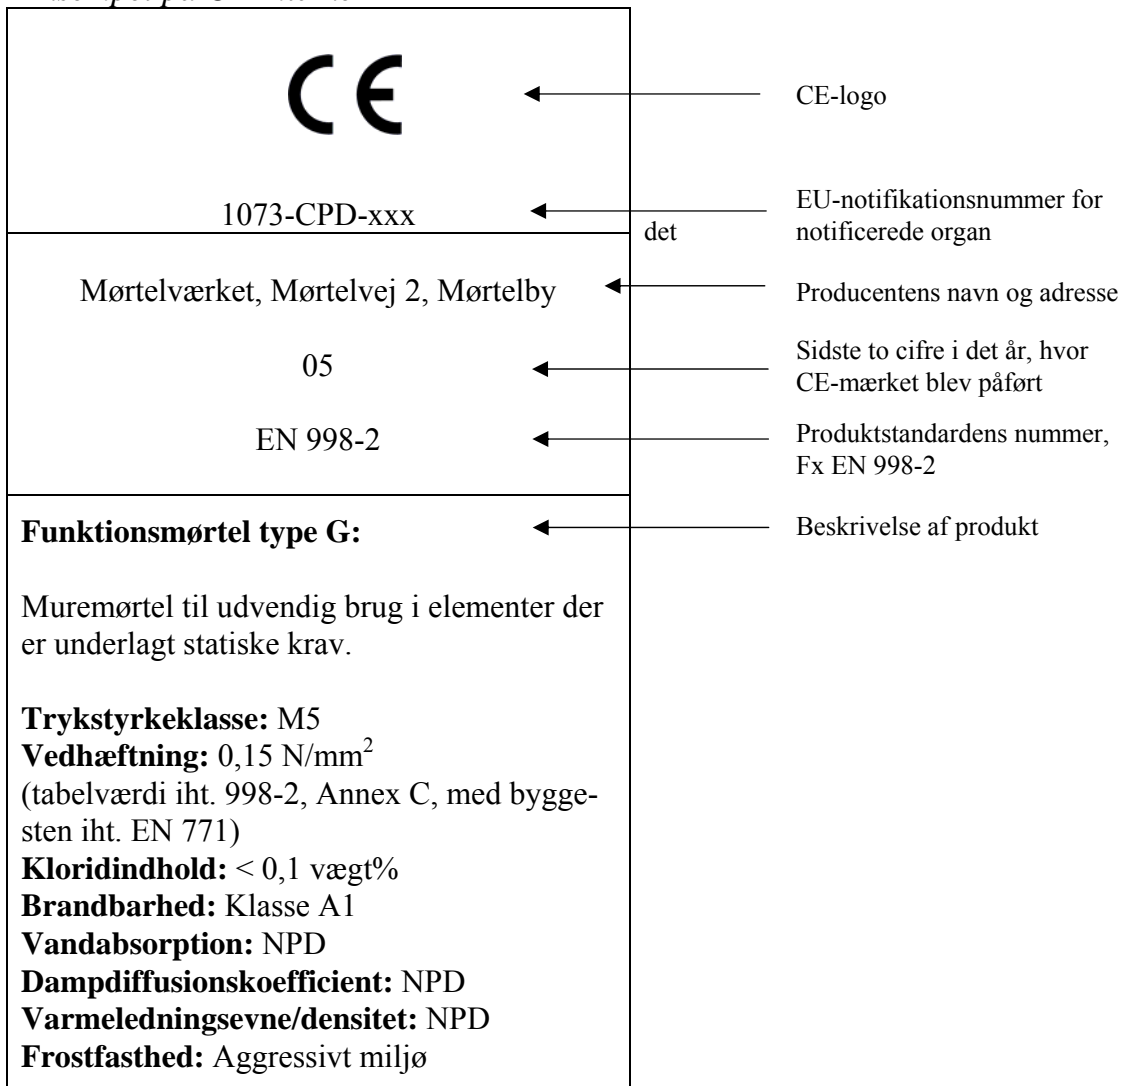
CE

CE-logo

1073-CPD-xxx

EU-notifikationsnummer for det notificerede organ

Mørtelværket, Mørtelvej 2, Mørtelby

Producentens navn og adresse

05

Sidste to cifre i det år, hvor CE-mærket blev påført

EN 998-2

Produktstandardens nummer, Fx EN 998-2

**Funktionsmørtel type G:**

Beskrivelse af produkt

Muremørtel til udvendig brug i elementer der er underlagt statiske krav.

**Trykstyrkeklasse:** M5
**Vedhæftning:** 0,15 N/mm$^2$
(tabelværdi iht. 998-2, Annex C, med byggesten iht. EN 771)
**Kloridindhold:** < 0,1 vægt%
**Brandbarhed:** Klasse A1
**Vandabsorption:** NPD
**Dampdiffusionskoefficient:** NPD
**Varmeledningsevne/densitet:** NPD
**Frostfasthed:** Aggressivt miljø